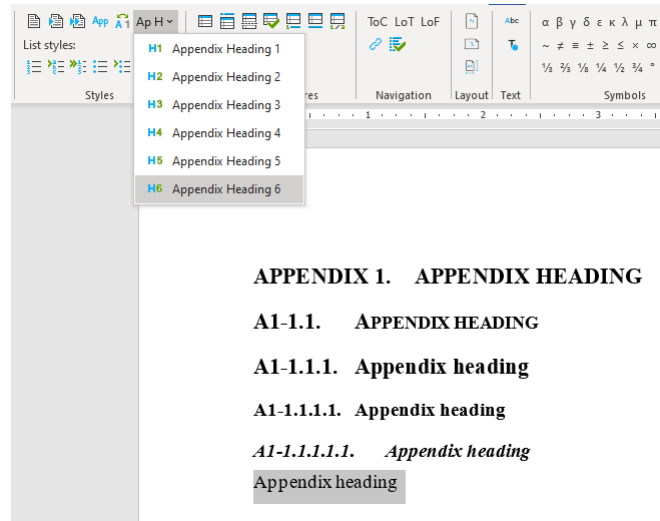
App Ap H

List styles:

Styles

H1 Appendix Heading 1
H2 Appendix Heading 2
H3 Appendix Heading 3
H4 Appendix Heading 4
H5 Appendix Heading 5
H6 Appendix Heading 6

res

ToC LoT LoF

Navigation

Layout

Abc

Text

α β γ δ ε κ λ μ π
~ ≠ ≡ ± ≥ ≤ × ∞
⅓ ⅔ ⅛ ¼ ½ ¾ °

Symbols

1 · 2 · 3

APPENDIX 1. APPENDIX HEADING

A1-1.1. APPENDIX HEADING

A1-1.1.1. Appendix heading

A1-1.1.1.1. Appendix heading

A1-1.1.1.1.1. Appendix heading

Appendix heading